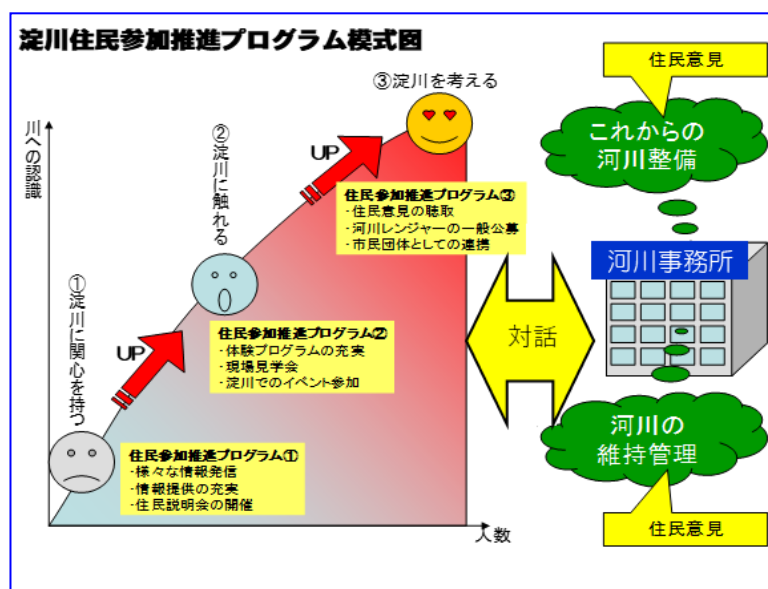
淀川住民参加推進プログラム模式図

川への認識

人数

①淀川に関心を持つ

住民参加推進プログラム①
・様々な情報発信
・情報提供の充実
・住民説明会の開催

UP

②淀川に触れる

住民参加推進プログラム②
・体験プログラムの充実
・現場見学会
・淀川でのイベント参加

UP

③淀川を考える

住民参加推進プログラム③
・住民意見の聴取
・河川レンジャーの一般公募
・市民団体としての連携

対話

住民意見

これからの河川整備

河川事務所

河川の維持管理

住民意見